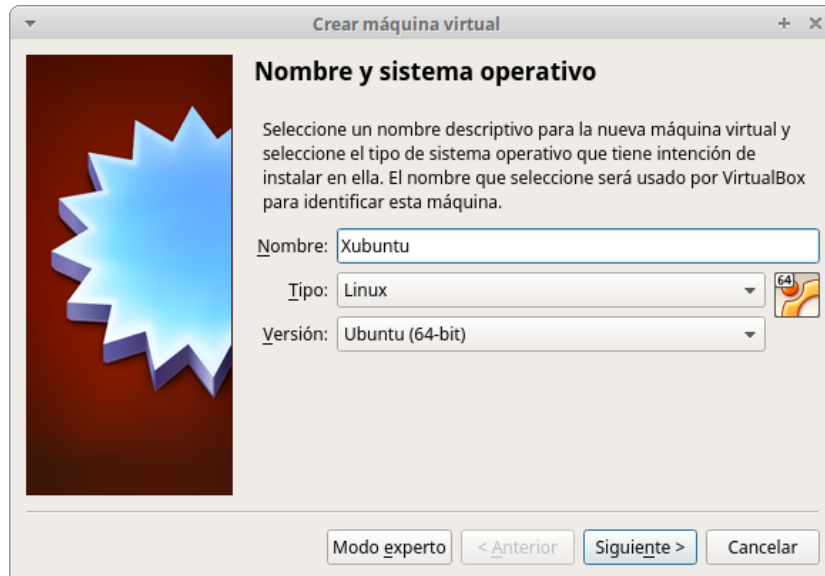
Crear máquina virtual

+ ×

Nombre y sistema operativo

Seleccione un nombre descriptivo para la nueva máquina virtual y seleccione el tipo de sistema operativo que tiene intención de instalar en ella. El nombre que seleccione será usado por VirtualBox para identificar esta máquina.

Nombre: Xubuntu

Tipo: Linux

64

Versión: Ubuntu (64-bit)

Modo experto

< Anterior

Siguiente >

Cancelar